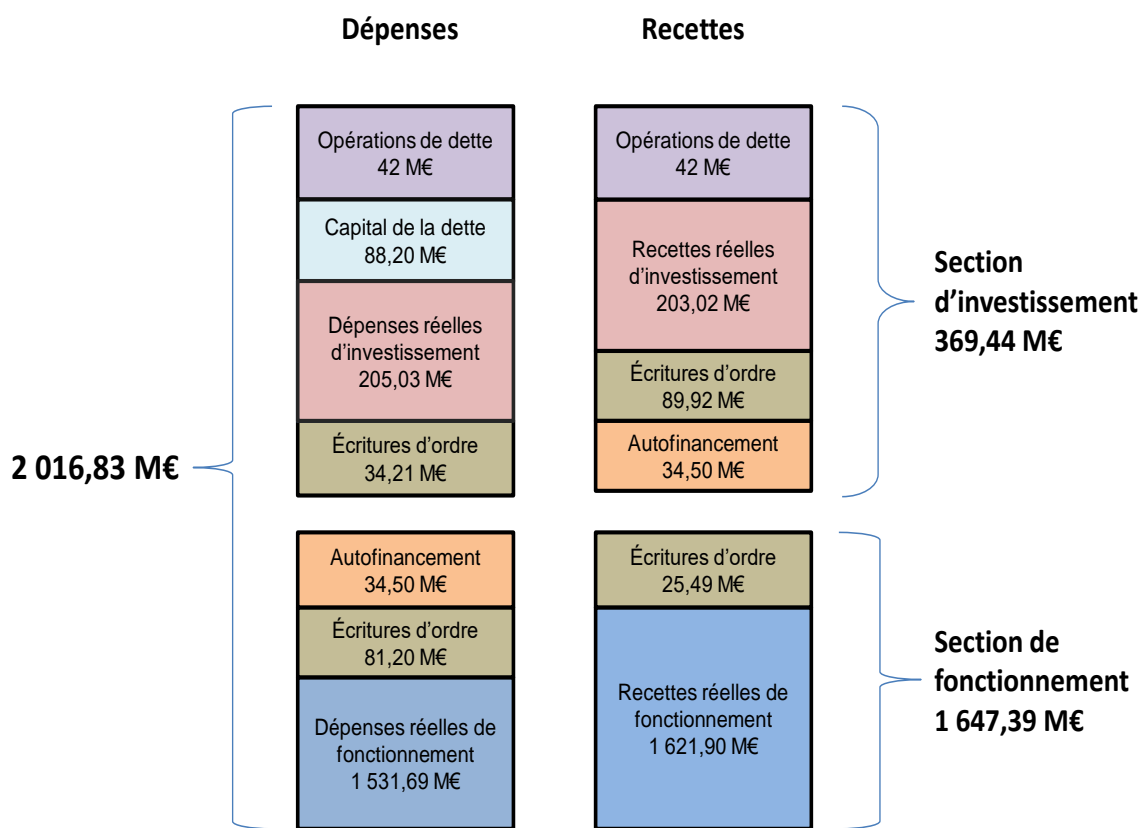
Dépenses

Recettes

2 016,83 M€

Opérations de dette
42 M€

Capital de la dette
88,20 M€

Dépenses réelles d'investissement
205,03 M€

Écritures d'ordre
34,21 M€

Autofinancement
34,50 M€

Écritures d'ordre
81,20 M€

Dépenses réelles de fonctionnement
1 531,69 M€

Opérations de dette
42 M€

Recettes réelles d'investissement
203,02 M€

Écritures d'ordre
89,92 M€

Autofinancement
34,50 M€

Écritures d'ordre
25,49 M€

Recettes réelles de fonctionnement
1 621,90 M€

Section d'investissement
369,44 M€

Section de fonctionnement
1 647,39 M€